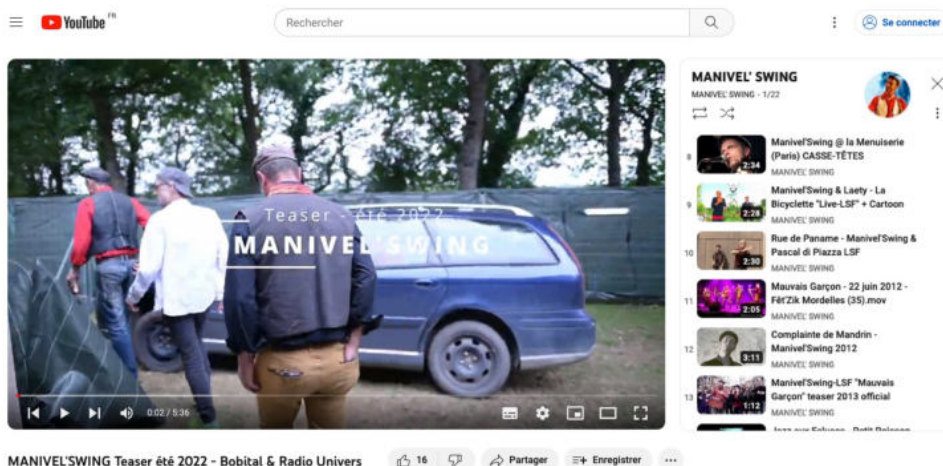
YouTube FR

Rechercher

Se connecter

Teaser - été 2022

MANIVEL'SWING

0:02 / 5:36

MANIVEL' SWING
MANIVEL' SWING - 1/22

8 Manivel'Swing @ la Menuiserie (Paris) CASSE-TÊTES
MANIVEL' SWING
2:34

9 Manivel'Swing & Laety - La Bicyclette "Live-LSF" + Cartoon
MANIVEL' SWING
2:28

10 Rue de Paname - Manivel'Swing & Pascal di Piazza LSF
MANIVEL' SWING
2:30

11 Mauvais Garçon - 22 juin 2012 - Fêt'Zik Mordelles (35).mov
MANIVEL' SWING
2:05

12 Complainte de Mandrin - Manivel'Swing 2012
MANIVEL' SWING
3:11

13 Manivel'Swing-LSF "Mauvais Garçon" teaser 2013 official
MANIVEL' SWING
1:12

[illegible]

MANIVEL'SWING Teaser été 2022 - Bobital & Radio Univers

16

Partager

Enregistrer

...